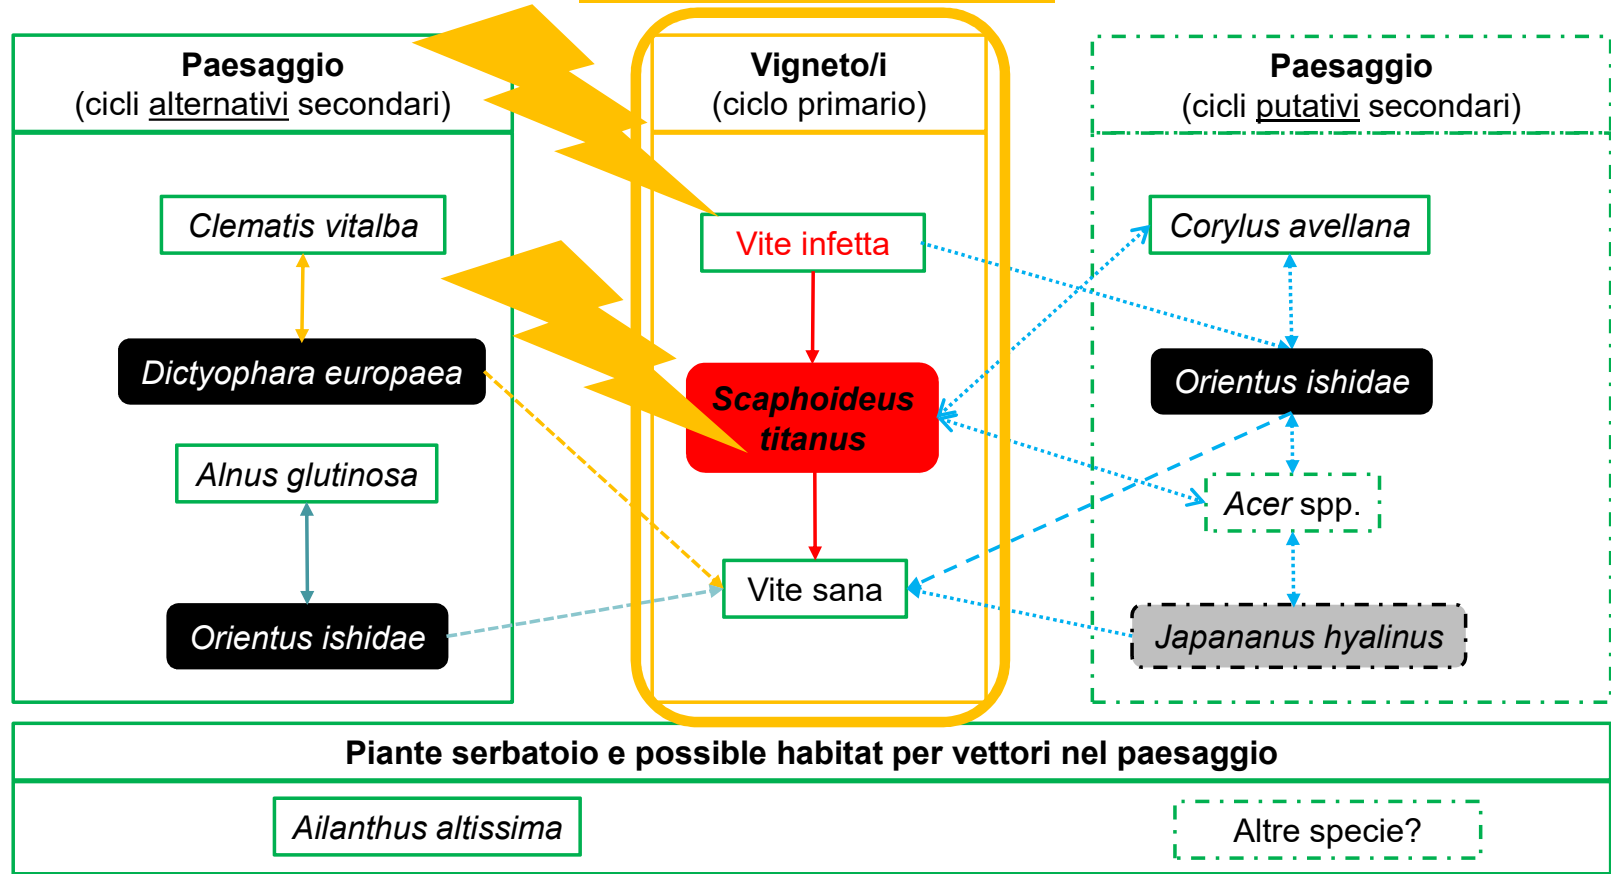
Paesaggio
(cicli alternativi secondari)

Clematis vitalba

Dictyophara europaea

Alnus glutinosa

Orientus ishidae

Vigneto/i
(ciclo primario)

Vite infetta

Scaphoideus titanus

Vite sana

Paesaggio
(cicli putativi secondari)

Corylus avellana

Orientus ishidae

Acer spp.

Japananus hyalinus

Piante serbatoio e possible habitat per vettori nel paesaggio

Ailanthus altissima

Altre specie?